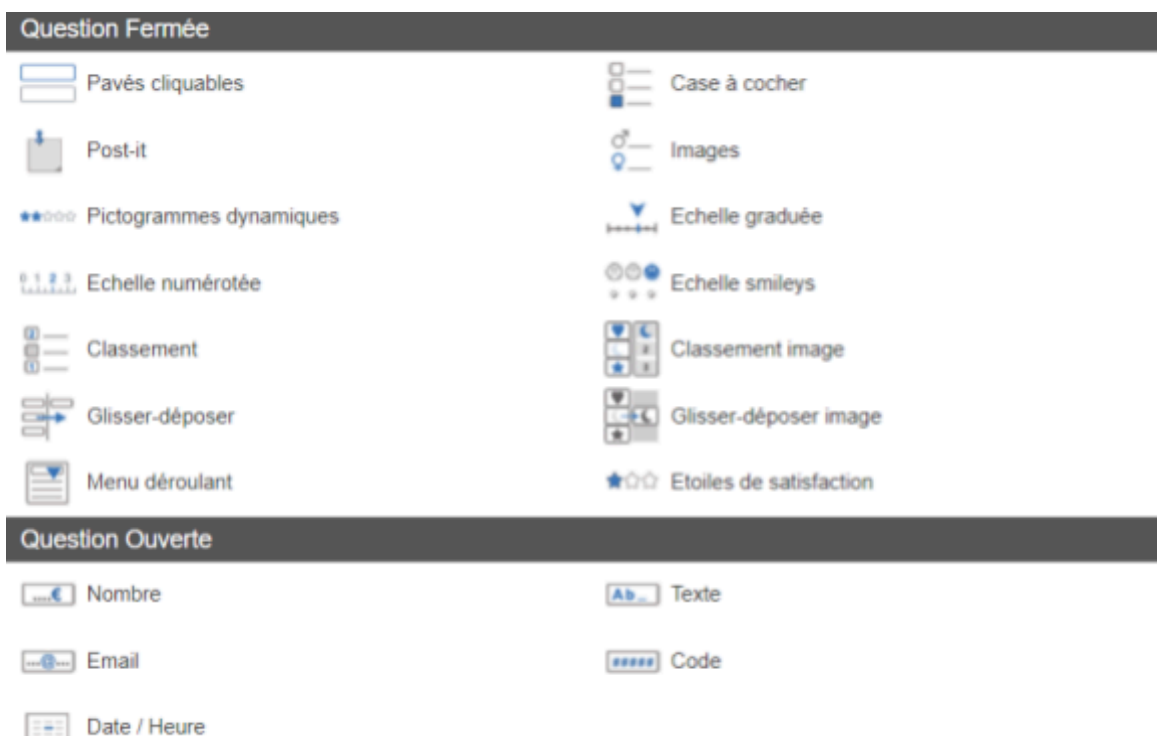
Question Fermée

Pavés cliquables

Case à cocher

Post-it

Images

Pictogrammes dynamiques

Echelle graduée

Echelle numérotée

Echelle smileys

Classement

Classement image

Glisser-déposer

Glisser-déposer image

Menu déroulant

Etoiles de satisfaction

Question Ouverte

Nombre

Texte

Email

Code

Date / Heure